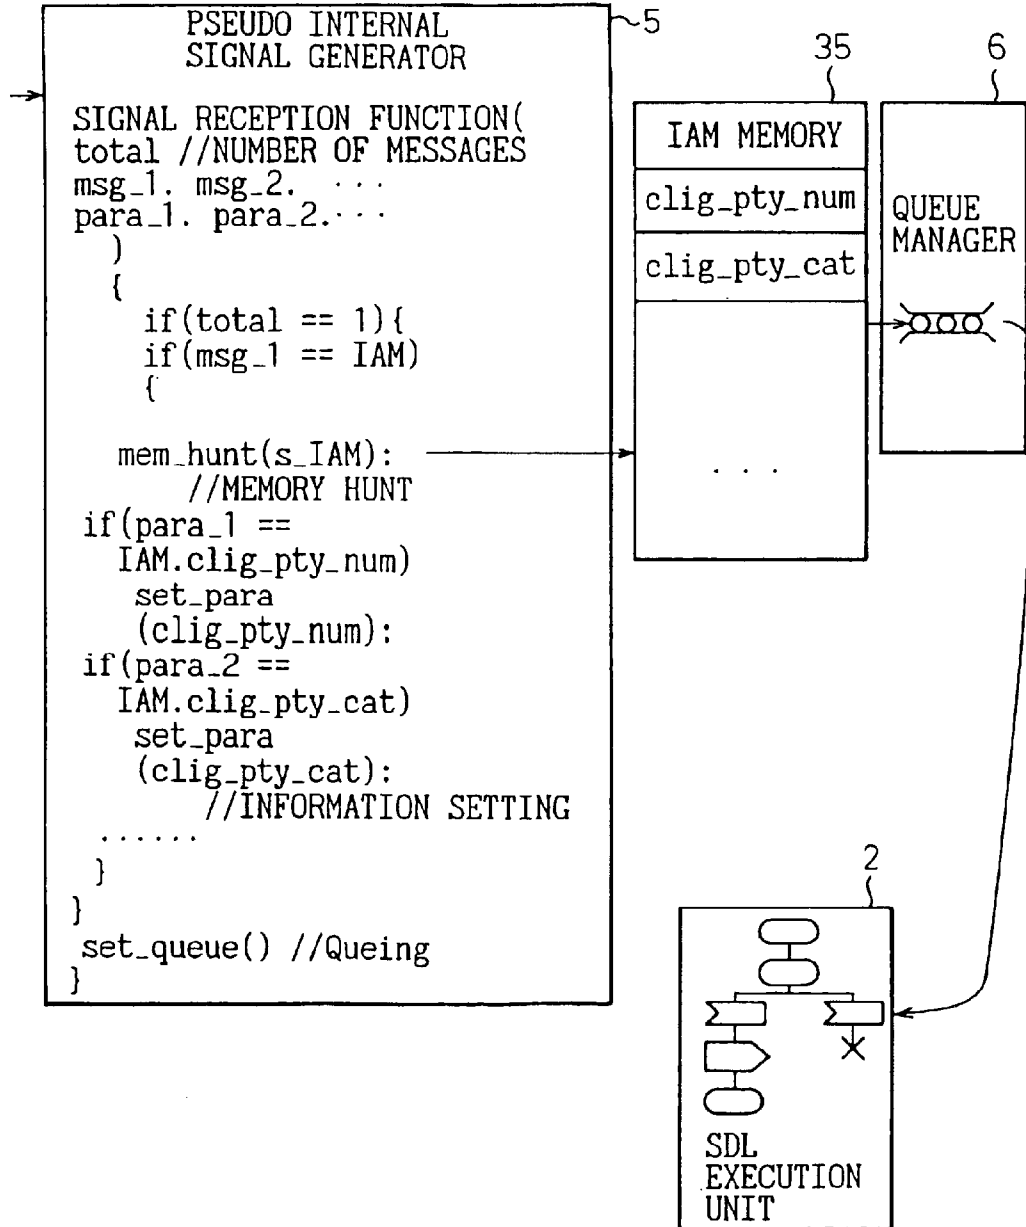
PSEUDO INTERNAL SIGNAL GENERATOR

~5

SIGNAL RECEPTION FUNCTION(
total //NUMBER OF MESSAGES
msg_1. msg_2. · · ·
para_1. para_2.· · ·
)
{
if(total == 1){
if(msg_1 == IAM)
{

mem_hunt(s_IAM):
//MEMORY HUNT
if(para_1 ==
IAM.clig_pty_num)
set_para
(clig_pty_num):
if(para_2 ==
IAM.clig_pty_cat)
set_para
(clig_pty_cat):
//INFORMATION SETTING
. . . . . .
}
}
set_queue() //Queing
}

35

IAM MEMORY

clig_pty_num

clig_pty_cat

. . .

6

QUEUE MANAGER

2

SDL EXECUTION UNIT